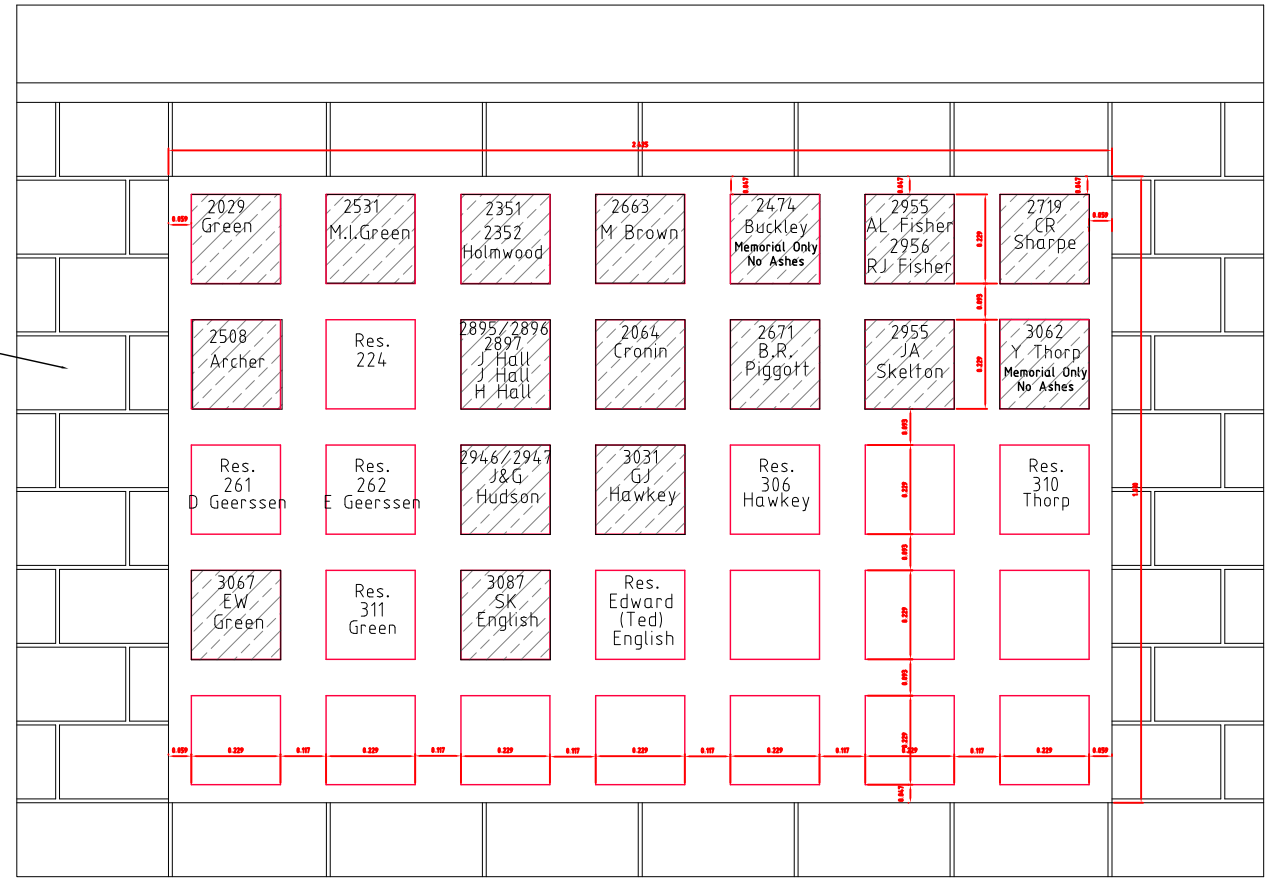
2.425

0.059

2029
Green

2531
M.I.Green

2351
2352
Holmwood

2663
M Brown

0.047

2474
Buckley
Memorial Only
No Ashes

0.047

2955
AL Fisher
2956
RJ Fisher

0.229

0.047

2719
CR
Sharpe

0.059

0.093

2508
Archer

Res.
224

2895/2896
2897
J Hall
J Hall
H Hall

2064
Cronin

2671
B.R.
Piggott

2955
JA
Skelton

0.229

3062
Y Thorp
Memorial Only
No Ashes

0.093

Res.
261
D Geerssen

Res.
262
E Geerssen

2946/2947
J&G
Hudson

3031
GJ
Hawkey

Res.
306
Hawkey

0.229

Res.
310
Thorp

1.138

0.093

3067
EW
Green

Res.
311
Green

3087
SK
English

Res.
Edward
(Ted)
English

0.229

0.093

0.059

0.229

0.117

0.229

0.117

0.229

0.117

0.229

0.117

0.229

0.117

0.229

0.229

0.117

0.229

0.059

0.047